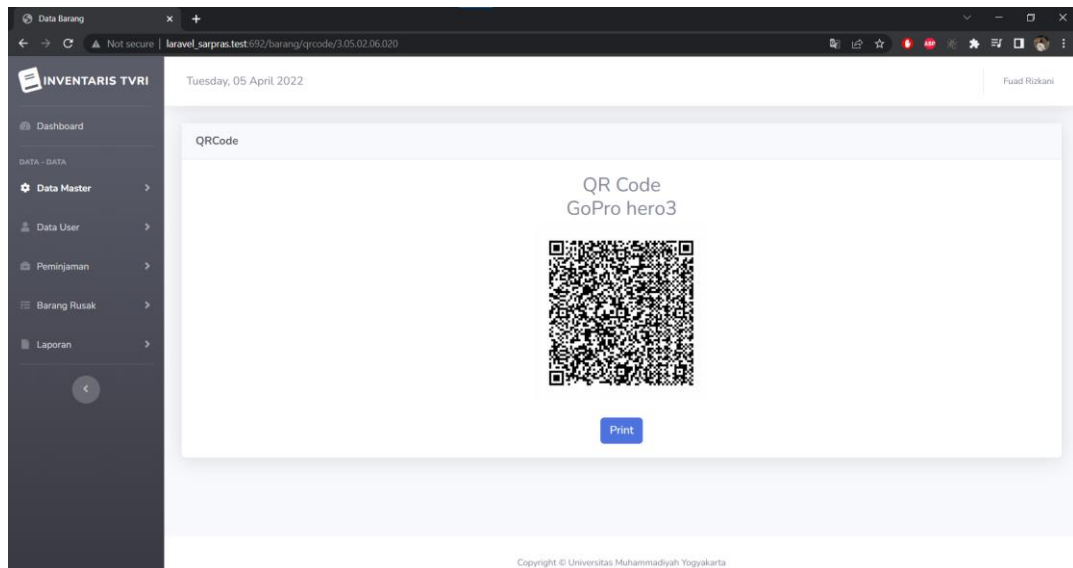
Data Barang

Not secure | laravel_sarpras.test:692/barang/qrcode/3.05.02.06.020

INVENTARIS TVRI

Tuesday, 05 April 2022

Fuad Rizkani

Dashboard

DATA - DATA

Data Master

Data User

Peminjaman

Barang Rusak

Laporan

QRCode

QR Code
GoPro hero3

Print

Copyright © Universitas Muhammadiyah Yogyakarta